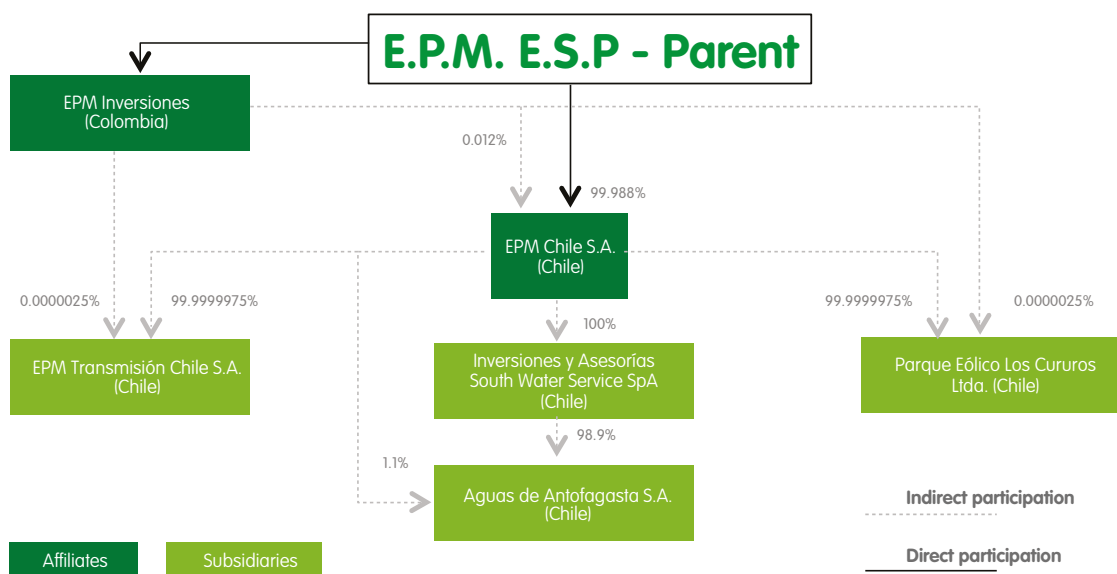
E.P.M. E.S.P - Parent

EPM Inversiones (Colombia)

0.012%

99.988%

EPM Chile S.A. (Chile)

0.0000025%

99.9999975%

99.9999975%

0.0000025%

EPM Transmisión Chile S.A. (Chile)

100%

Inversiones y Asesorías South Water Service SpA (Chile)

Parque Eólico Los Cururos Ltda. (Chile)

98.9%

1.1%

Aguas de Antofagasta S.A. (Chile)

Indirect participation

Affiliates

Subsidiaries

Direct participation